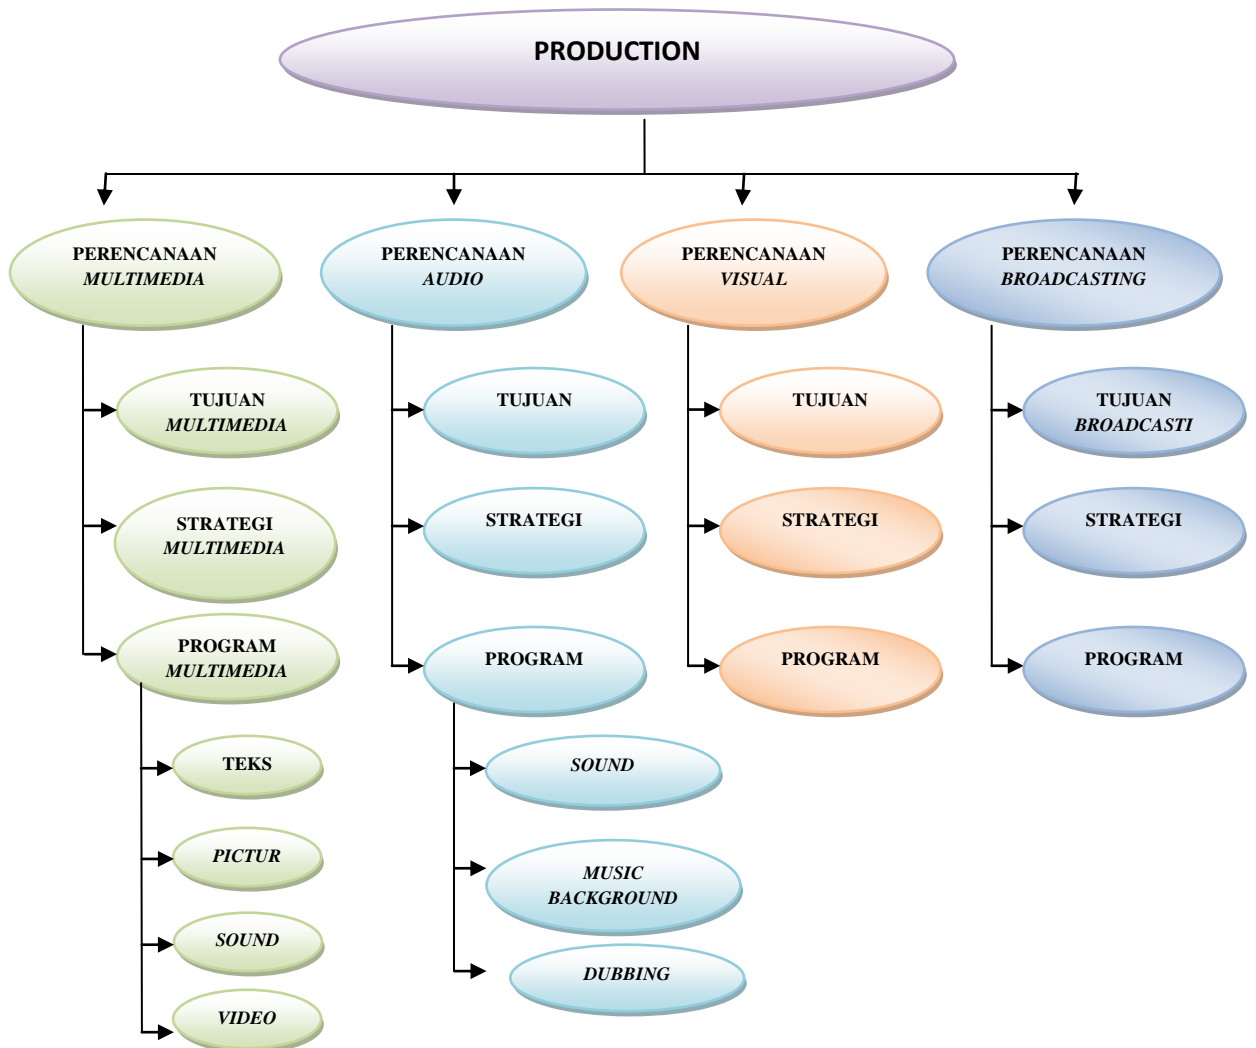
PRODUCTION

PERENCANAAN *MULTIMEDIA*

TUJUAN *MULTIMEDIA*

STRATEGI *MULTIMEDIA*

PROGRAM *MULTIMEDIA*

TEKS

*PICTUR*

*SOUND*

*VIDEO*

PERENCANAAN *AUDIO*

TUJUAN

STRATEGI

PROGRAM

*SOUND*

*MUSIC BACKGROUND*

*DUBBING*

PERENCANAAN *VISUAL*

TUJUAN

STRATEGI

PROGRAM

PERENCANAAN *BROADCASTING*

TUJUAN *BROADCASTI*

STRATEGI

PROGRAM